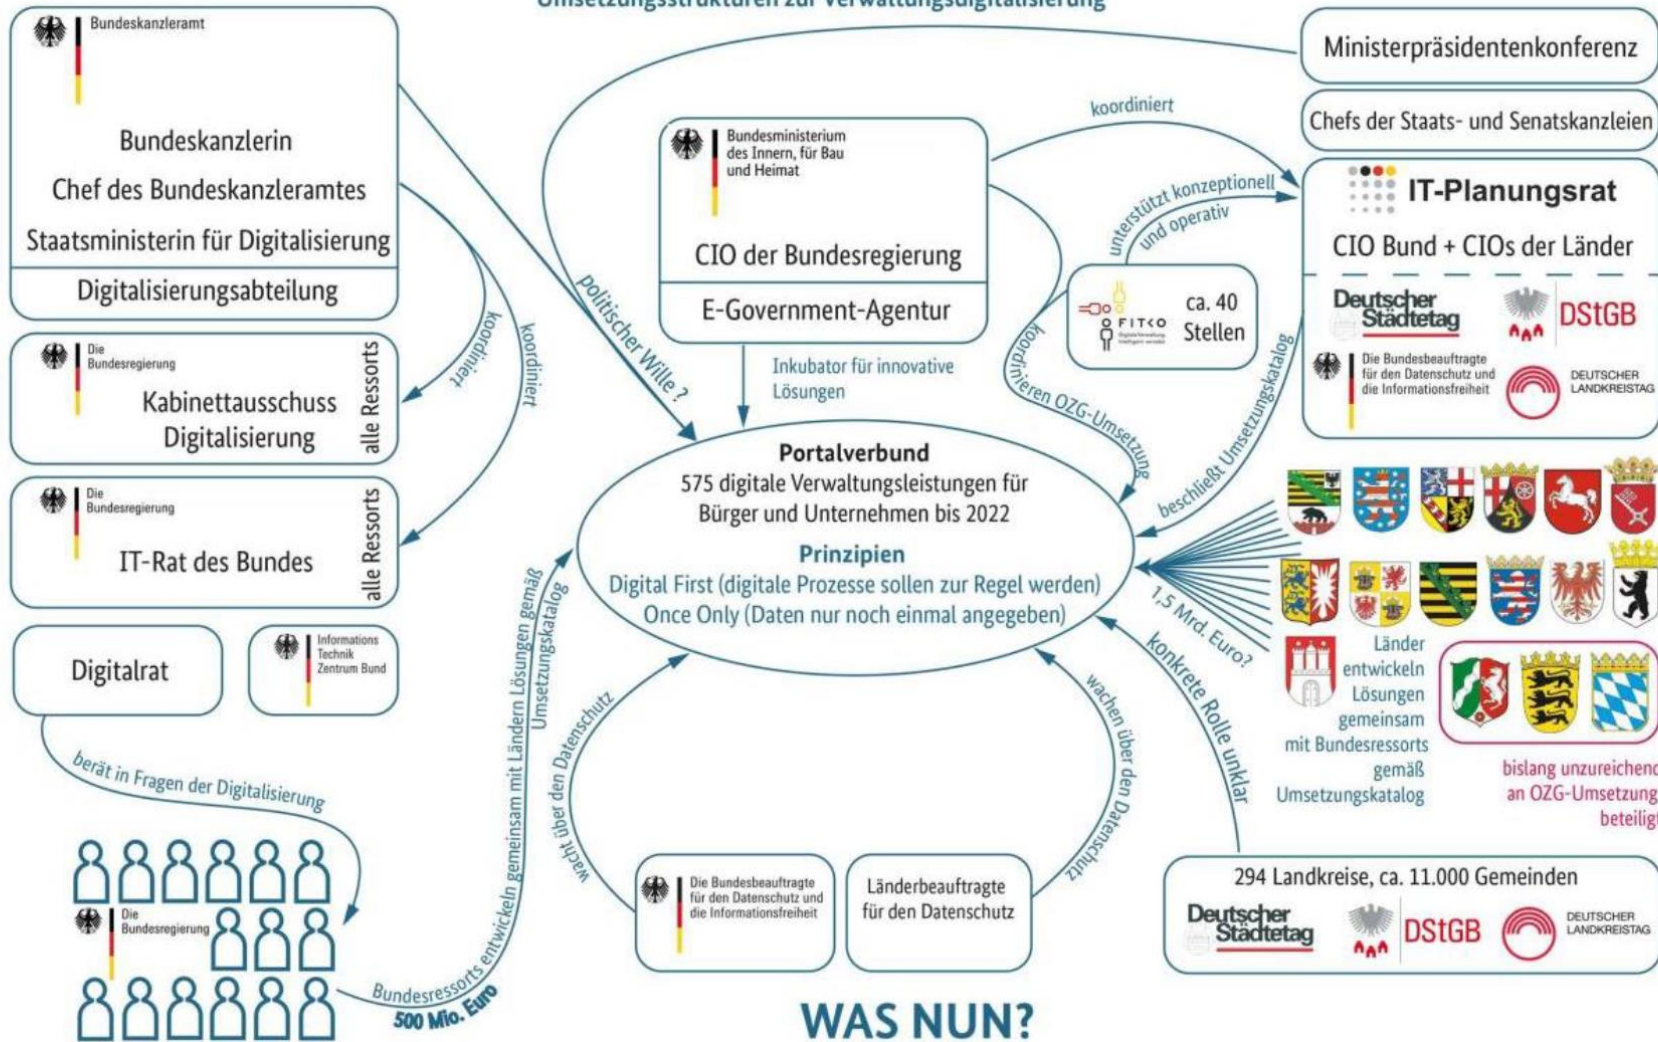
Umsetzungsstrukturen zur Verwaltungsdigitalisierung

Bundeskanzleramt

Bundeskanzlerin
Chef des Bundeskanzleramtes
Staatsministerin für Digitalisierung

Digitalisierungsabteilung

Die Bundesregierung
Kabinettausschuss Digitalisierung
alle Ressorts

Die Bundesregierung
IT-Rat des Bundes
alle Ressorts

Digitalrat

Informations Technik Zentrum Bund

koordiniert

koordiniert

politischer Wille ?

berät in Fragen der Digitalisierung

Die Bundesregierung

Bundesressorts entwickeln gemeinsam mit Ländern Lösungen gemäß Umsetzungskatalog

500 Mio. Euro

Bundesministerium des Innern, für Bau und Heimat

CIO der Bundesregierung

E-Government-Agentur

Inkubator für innovative Lösungen

koordiniert

unterstützt konzeptionell und operativ

FITKO

ca. 40 Stellen

koordinieren OZG-Umsetzung

Ministerpräsidentenkonferenz

Chefs der Staats- und Senatskanzleien

IT-Planungsrat

CIO Bund + CIOs der Länder

Deutscher Städtetag

DStGB

Die Bundesbeauftragte für den Datenschutz und die Informationsfreiheit

DEUTSCHER LANDKREISTAG

beschließt Umsetzungskatalog

Portalverbund
575 digitale Verwaltungsleistungen für Bürger und Unternehmen bis 2022

Prinzipien
Digital First (digitale Prozesse sollen zur Regel werden)
Once Only (Daten nur noch einmal angegeben)

1,5 Mrd. Euro?

konkrete Rolle unklar

Länder entwickeln Lösungen gemeinsam mit Bundesressorts gemäß Umsetzungskatalog

bislang unzureichend an OZG-Umsetzung beteiligt

wacht über den Datenschutz

wachen über den Datenschutz

Die Bundesbeauftragte für den Datenschutz und die Informationsfreiheit

Länderbeauftragte für den Datenschutz

294 Landkreise, ca. 11.000 Gemeinden

Deutscher Städtetag

DStGB

DEUTSCHER LANDKREISTAG

WAS NUN?